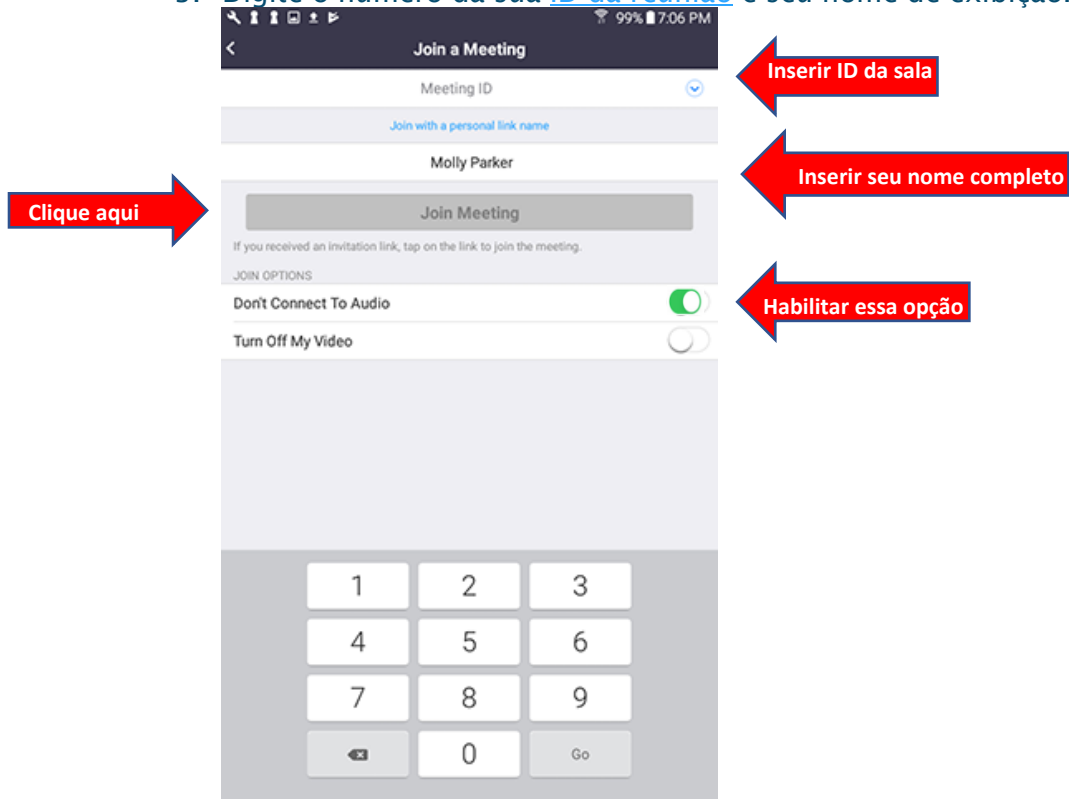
3. Digite o número da sua ID da reunião e seu nome de exibição.

99% 7:06 PM

Join a Meeting

Meeting ID

Inserir ID da sala

Join with a personal link name

Molly Parker

Inserir seu nome completo

Clique aqui

Join Meeting

If you received an invitation link, tap on the link to join the meeting.

JOIN OPTIONS

Don't Connect To Audio

Habilitar essa opção

Turn Off My Video

| 1 | 2 | 3 |
|---|---|---|
| 4 | 5 | 6 |
| 7 | 8 | 9 |
|  | 0 | Go |